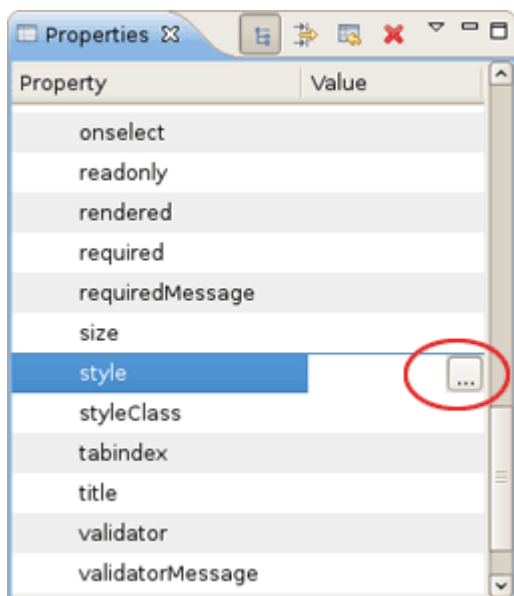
Properties ☒

| Property | Value |
|---|---|
| onselect | |
| readonly | |
| rendered | |
| required | |
| requiredMessage | |
| size | |
| style | ... |
| styleClass | |
| tabindex | |
| title | |
| validator | |
| validatorMessage | |